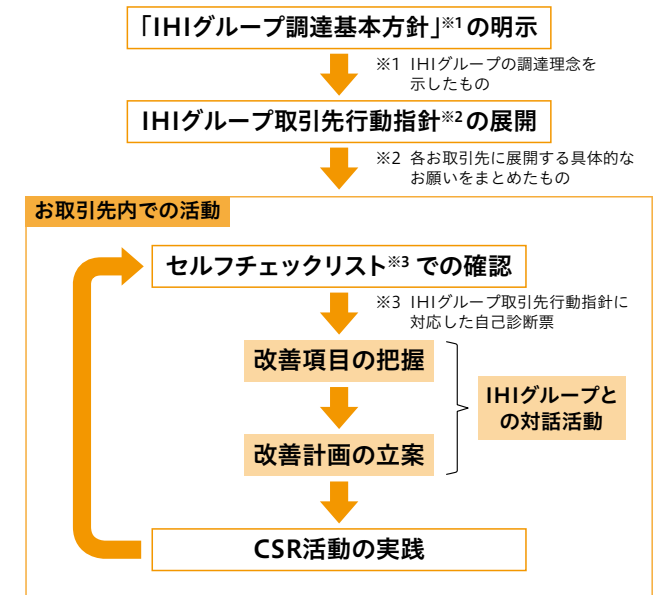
「IHIグループ調達基本方針」※1の明示

※1 IHIグループの調達理念を示したもの

IHIグループ取引先行動指針※2の展開

※2 各お取引先に展開する具体的なお願いをまとめたもの

お取引先内での活動

セルフチェックリスト※3 での確認

※3 IHIグループ取引先行動指針に対応した自己診断票

改善項目の把握

改善計画の立案

IHIグループとの対話活動

CSR活動の実践